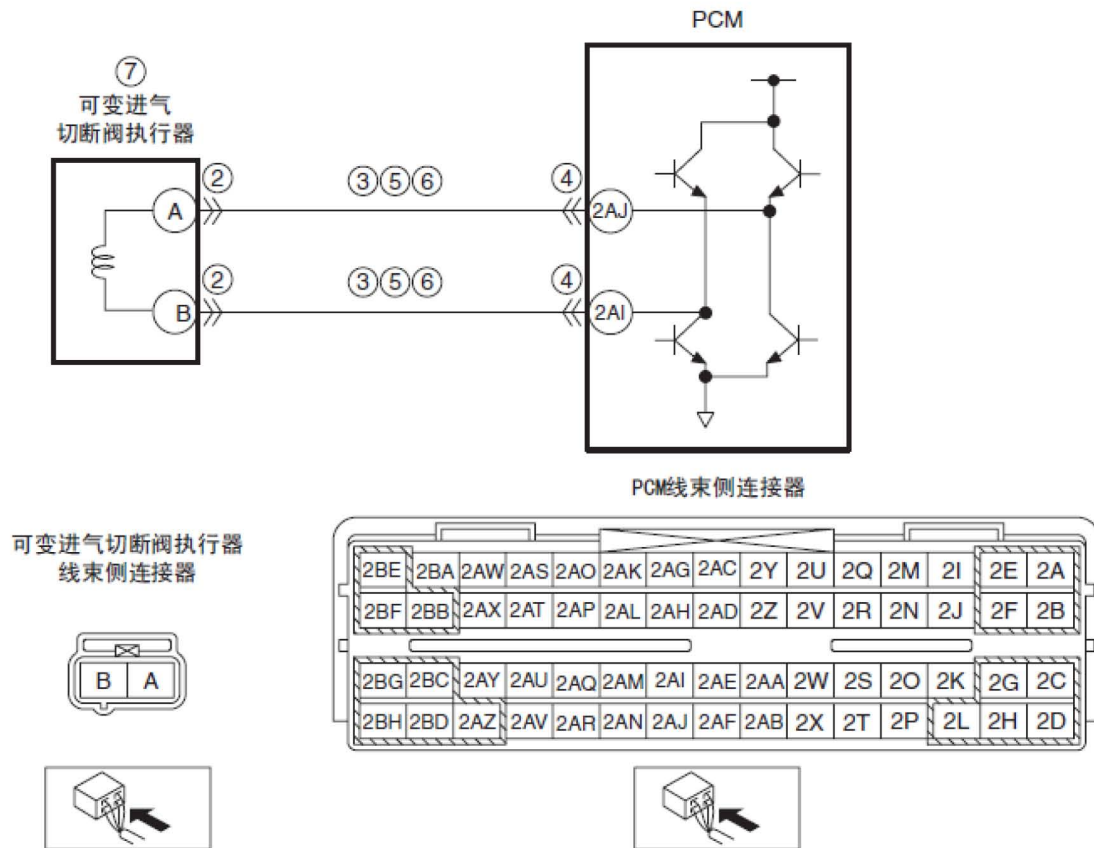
PCM

⑦
可变进气
切断阀执行器

② ③⑤⑥ ④
A 2AJ
② ③⑤⑥ ④
B 2AI

PCM线束侧连接器

可变进气切断阀执行器
线束侧连接器

B A

| 2BE | 2BA | 2AW | 2AS | 2AO | 2AK | 2AG | 2AC | 2Y | 2U | 2Q | 2M | 2I | 2E | 2A |
|---|---|---|---|---|---|---|---|---|---|---|---|---|---|---|
| 2BF | 2BB | 2AX | 2AT | 2AP | 2AL | 2AH | 2AD | 2Z | 2V | 2R | 2N | 2J | 2F | 2B |
| 2BG | 2BC | 2AY | 2AU | 2AQ | 2AM | 2AI | 2AE | 2AA | 2W | 2S | 2O | 2K | 2G | 2C |
| 2BH | 2BD | 2AZ | 2AV | 2AR | 2AN | 2AJ | 2AF | 2AB | 2X | 2T | 2P | 2L | 2H | 2D |